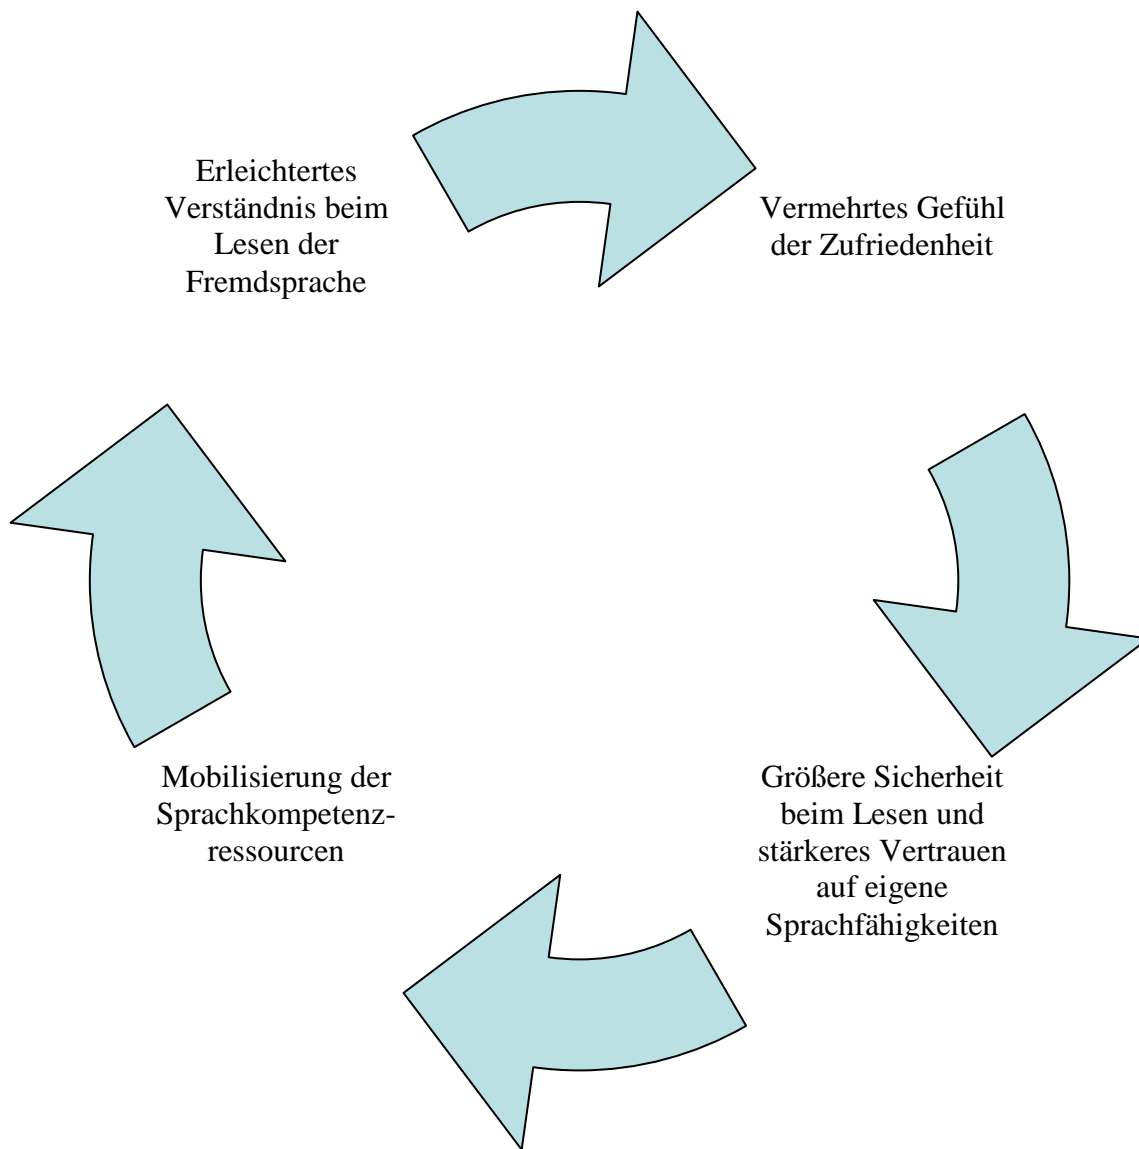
Erleichtertes Verständnis beim Lesen der Fremdsprache

Vermehrtes Gefühl der Zufriedenheit

Größere Sicherheit beim Lesen und stärkeres Vertrauen auf eigene Sprachfähigkeiten

Mobilisierung der Sprachkompetenzressourcen